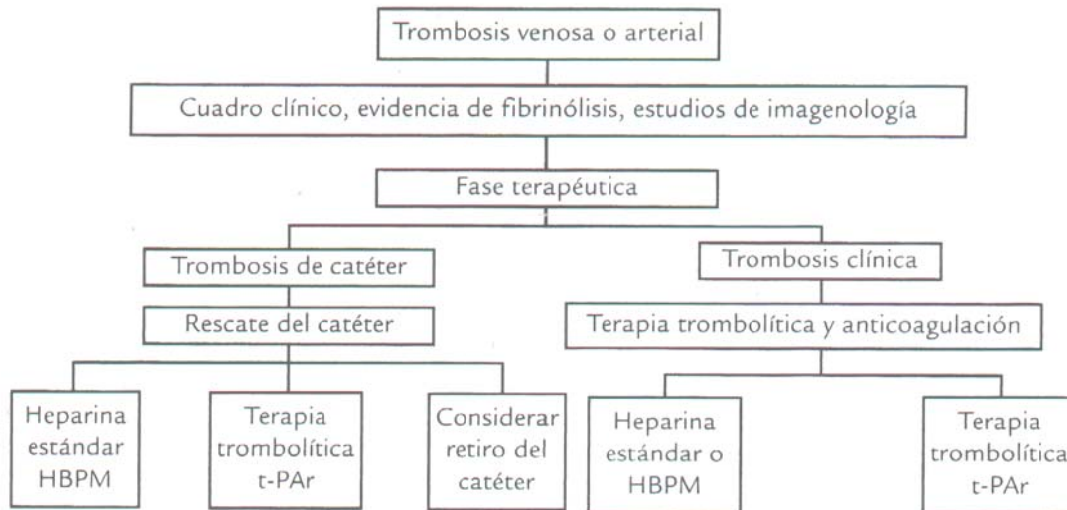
Trombosis venosa o arterial

Cuadro clínico, evidencia de fibrinólisis, estudios de imagenología

Fase terapéutica

Trombosis de catéter

Rescate del catéter

Heparina estándar HBPM

Terapia trombolítica t-PAr

Considerar retiro del catéter

Trombosis clínica

Terapia trombolítica y anticoagulación

Heparina estándar o HBPM

Terapia trombolítica t-PAr